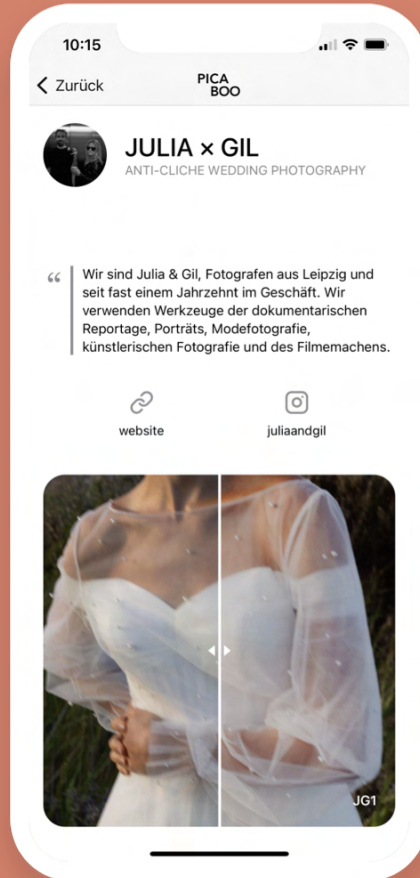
10:15

Zurück

PICA
BOO

JULIA × GIL
ANTI-CLICHE WEDDING PHOTOGRAPHY

“ Wir sind Julia & Gil, Fotografen aus Leipzig und seit fast einem Jahrzehnt im Geschäft. Wir verwenden Werkzeuge der dokumentarischen Reportage, Porträts, Modefotografie, künstlerischen Fotografie und des Filmemachens.

website

juliaandgil

JG1